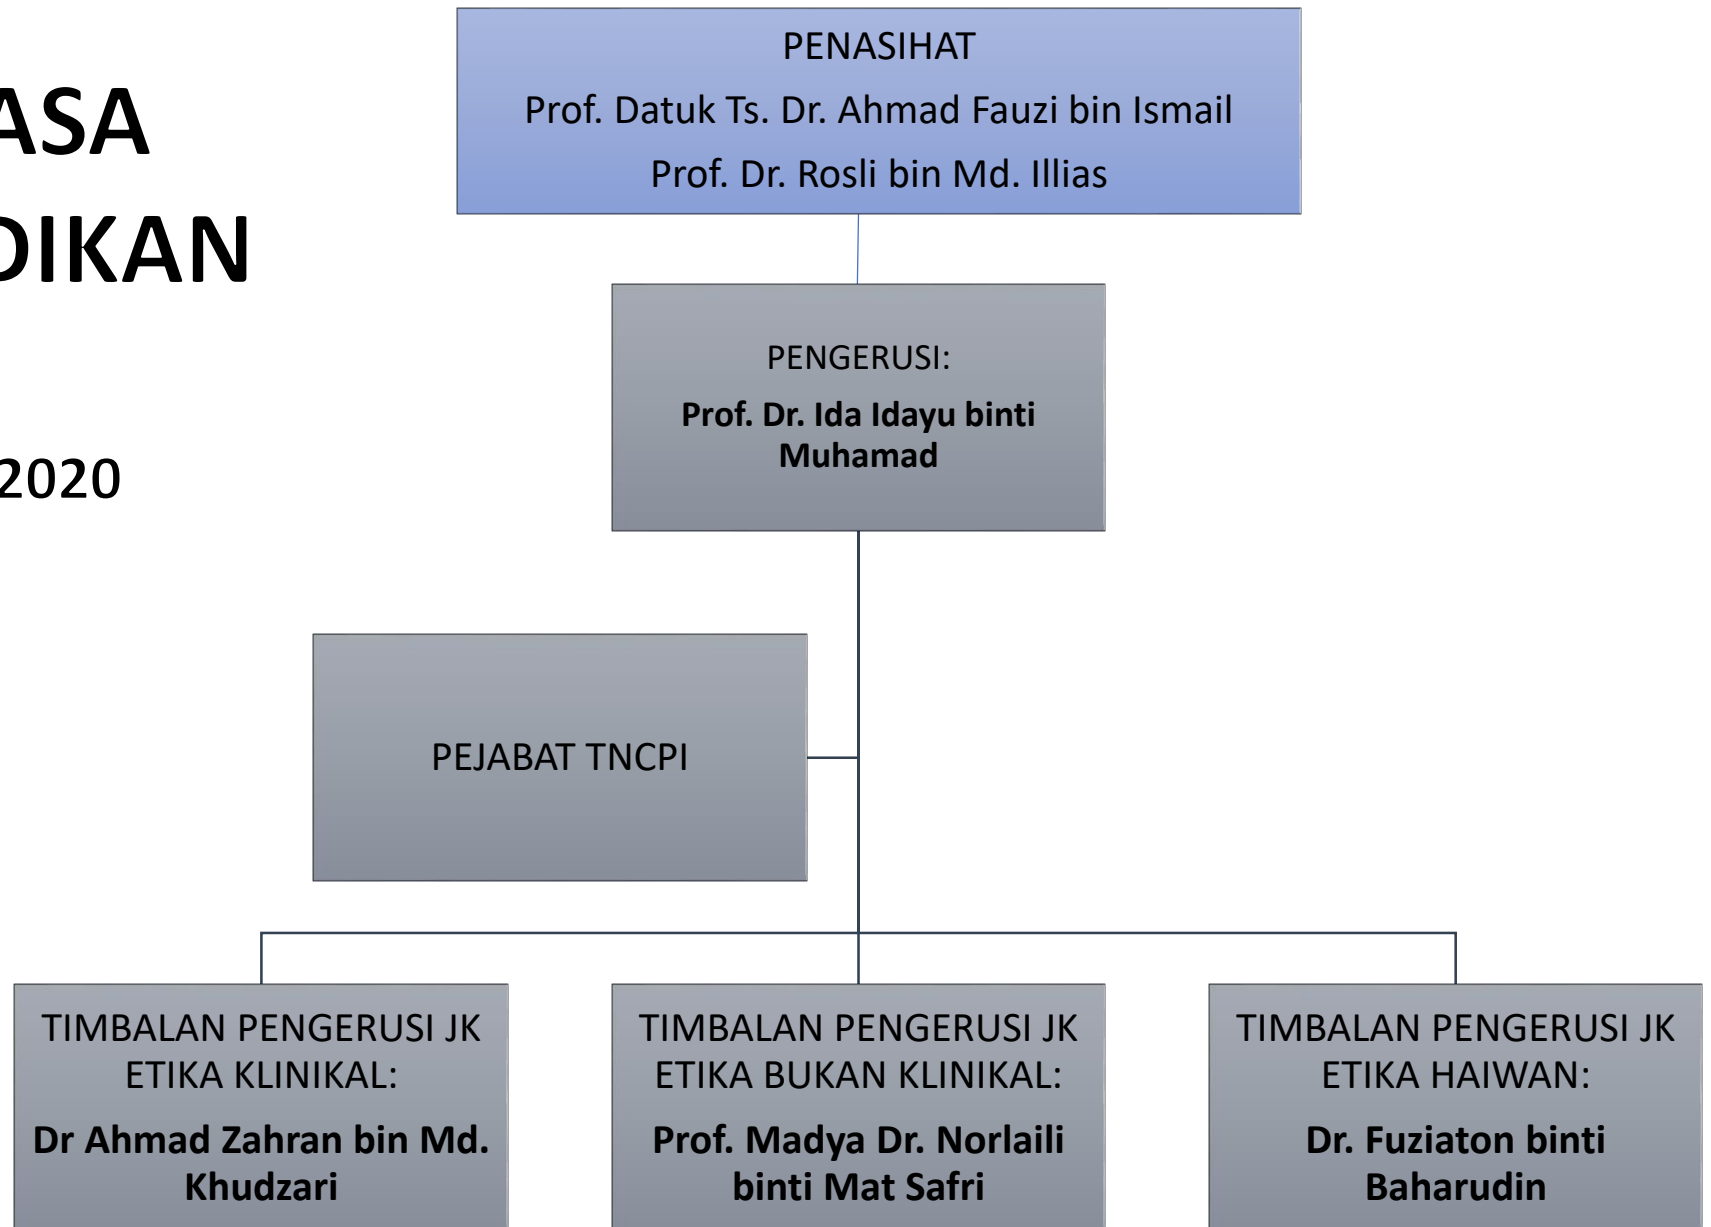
ASA
DIKAN

2020

PENASIHAT
Prof. Datuk Ts. Dr. Ahmad Fauzi bin Ismail
Prof. Dr. Rosli bin Md. Illias

PENGERUSI:
Prof. Dr. Ida Idayu binti Muhamad

PEJABAT TNCPI

TIMBALAN PENGERUSI JK ETIKA KLINIKAL:
Dr Ahmad Zahran bin Md. Khudzari

TIMBALAN PENGERUSI JK ETIKA BUKAN KLINIKAL:
Prof. Madya Dr. Norlaili binti Mat Safri

TIMBALAN PENGERUSI JK ETIKA HAIWAN:
Dr. Fuziaton binti Baharudin